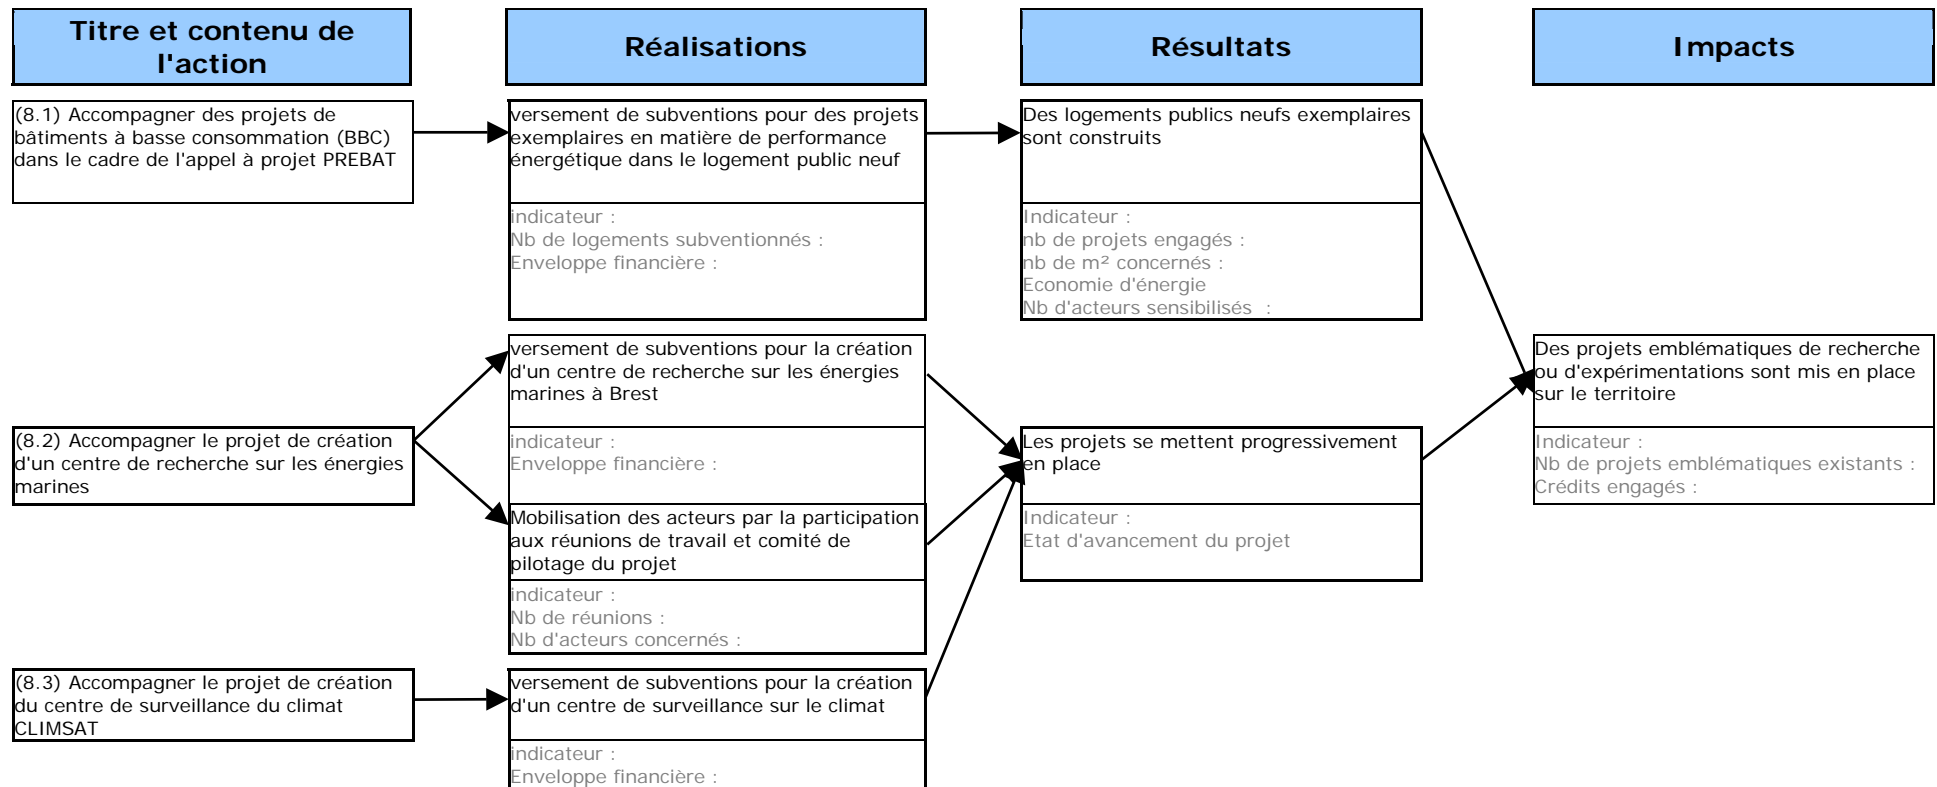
Titre et contenu de l'action

Réalisations

Résultats

Impacts

(8.1) Accompagner des projets de bâtiments à basse consommation (BBC) dans le cadre de l'appel à projet PREBAT

versement de subventions pour des projets exemplaires en matière de performance énergétique dans le logement public neuf

indicateur :
Nb de logements subventionnés :
Enveloppe financière :

Des logements publics neufs exemplaires sont construits

Indicateur :
nb de projets engagés :
nb de m² concernés :
Economie d'énergie
Nb d'acteurs sensibilisés :

(8.2) Accompagner le projet de création d'un centre de recherche sur les énergies marines

versement de subventions pour la création d'un centre de recherche sur les énergies marines à Brest

indicateur :
Enveloppe financière :

Mobilisation des acteurs par la participation aux réunions de travail et comité de pilotage du projet

indicateur :
Nb de réunions :
Nb d'acteurs concernés :

Les projets se mettent progressivement en place

Indicateur :
Etat d'avancement du projet

Des projets emblématiques de recherche ou d'expérimentations sont mis en place sur le territoire

Indicateur :
Nb de projets emblématiques existants :
Crédits engagés :

(8.3) Accompagner le projet de création du centre de surveillance du climat CLIMSAT

versement de subventions pour la création d'un centre de surveillance sur le climat

indicateur :
Enveloppe financière :